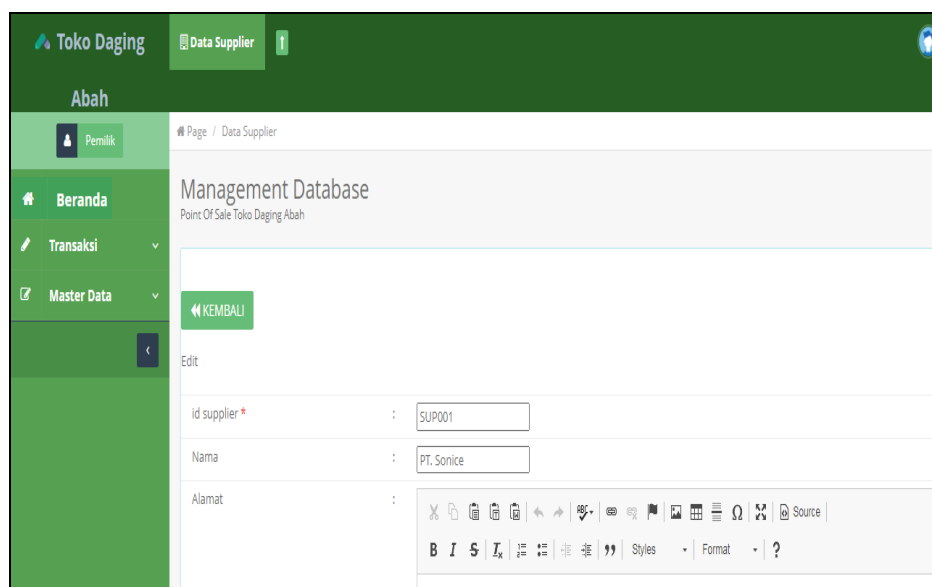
Toko Daging Abah

Data Supplier

Pemilik

Beranda

Transaksi

Master Data

Page / Data Supplier

Management Database
Point Of Sale Toko Daging Abah

KEMBALI

Edit

id supplier * : SUP001

Nama : PT. Sonice

Alamat :

Source

B I S $I_x$ 99 Styles Format ?